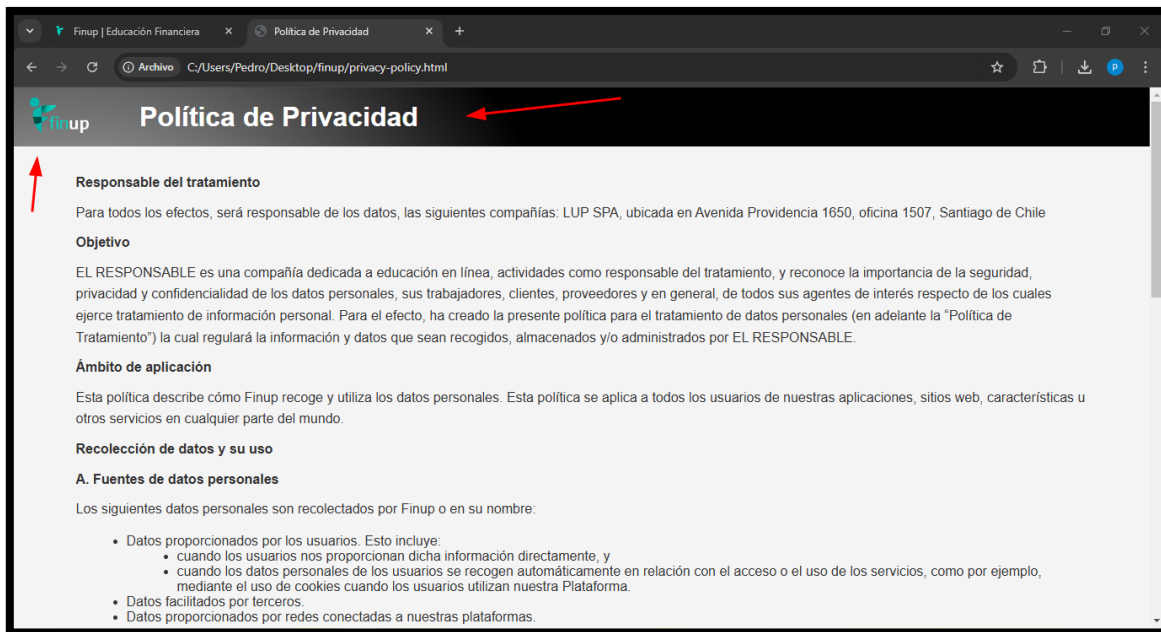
Finup | Educación Financiera ×
Política de Privacidad ×
+

Archivo C:/Users/Pedro/Desktop/finup/privacy-policy.html

P

finup
Política de Privacidad

Responsable del tratamiento

Para todos los efectos, será responsable de los datos, las siguientes compañías: LUP SPA, ubicada en Avenida Providencia 1650, oficina 1507, Santiago de Chile

Objetivo

EL RESPONSABLE es una compañía dedicada a educación en línea, actividades como responsable del tratamiento, y reconoce la importancia de la seguridad, privacidad y confidencialidad de los datos personales, sus trabajadores, clientes, proveedores y en general, de todos sus agentes de interés respecto de los cuales ejerce tratamiento de información personal. Para el efecto, ha creado la presente política para el tratamiento de datos personales (en adelante la "Política de Tratamiento") la cual regulará la información y datos que sean recogidos, almacenados y/o administrados por EL RESPONSABLE.

Ámbito de aplicación

Esta política describe cómo Finup recoge y utiliza los datos personales. Esta política se aplica a todos los usuarios de nuestras aplicaciones, sitios web, características u otros servicios en cualquier parte del mundo.

Recolección de datos y su uso

A. Fuentes de datos personales

Los siguientes datos personales son recolectados por Finup o en su nombre:

- Datos proporcionados por los usuarios. Esto incluye:
  - cuando los usuarios nos proporcionan dicha información directamente, y
  - cuando los datos personales de los usuarios se recogen automáticamente en relación con el acceso o el uso de los servicios, como por ejemplo, mediante el uso de cookies cuando los usuarios utilizan nuestra Plataforma.
- Datos facilitados por terceros.
- Datos proporcionados por redes conectadas a nuestras plataformas.